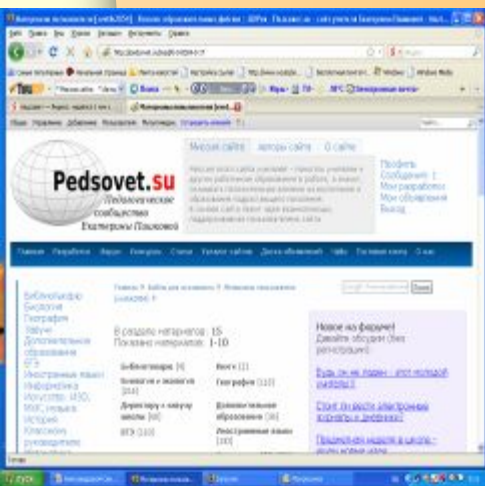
Pedsovet.su

Педагогическое сообщество Екатерины Пашковой

Миссия сайта   Авторы сайта   О сайте

Профиль
Сообщения: 1
Мои разработки
Мои обсуждения
Выход

В разделе материалов: 15
Показано материалов: 1-10

Биология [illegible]
Химия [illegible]
География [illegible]
Иностранные языки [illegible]
Дополнительное образование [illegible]

Новое на форуме!
Давайте обсудим (без регистрации)